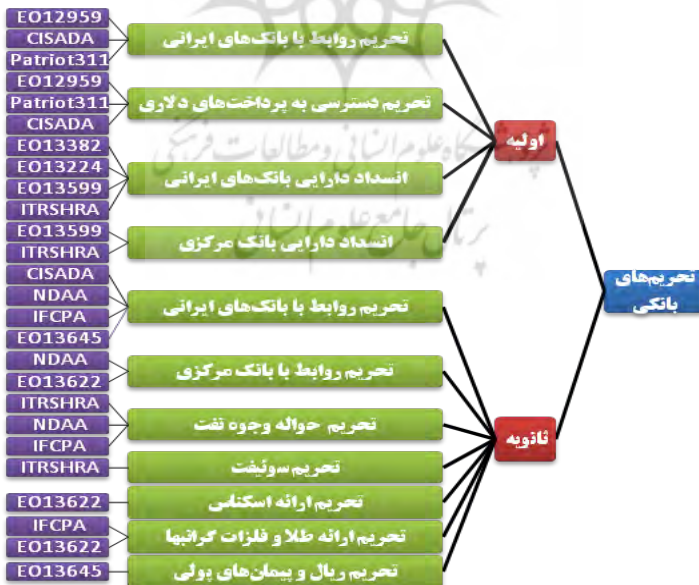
تحریم‌های بانکی

اولیه

تحریم روابط با بانک‌های ایرانی
EO12959
CISADA
Patriot311

تحریم دسترسی به پرداخت‌های دلاری
EO12959
Patriot311
CISADA

انسداد دارایی بانک‌های ایرانی
EO13382
EO13224
EO13599
ITRSHRA

انسداد دارایی بانک مرکزی
EO13599
ITRSHRA

ثانویه

تحریم روابط با بانک‌های ایرانی
CISADA
NDAA
IFCPA
EO13645

تحریم روابط با بانک مرکزی
NDAA
EO13622

تحریم حواله وجوه نفت
ITRSHRA
NDAA
IFCPA

تحریم سوئیفت
ITRSHRA

تحریم ارائه اسکناس
EO13622

تحریم ارائه طلا و فلزات گرانبها
IFCPA
EO13622

تحریم ریال و پیمان‌های پولی
EO13645